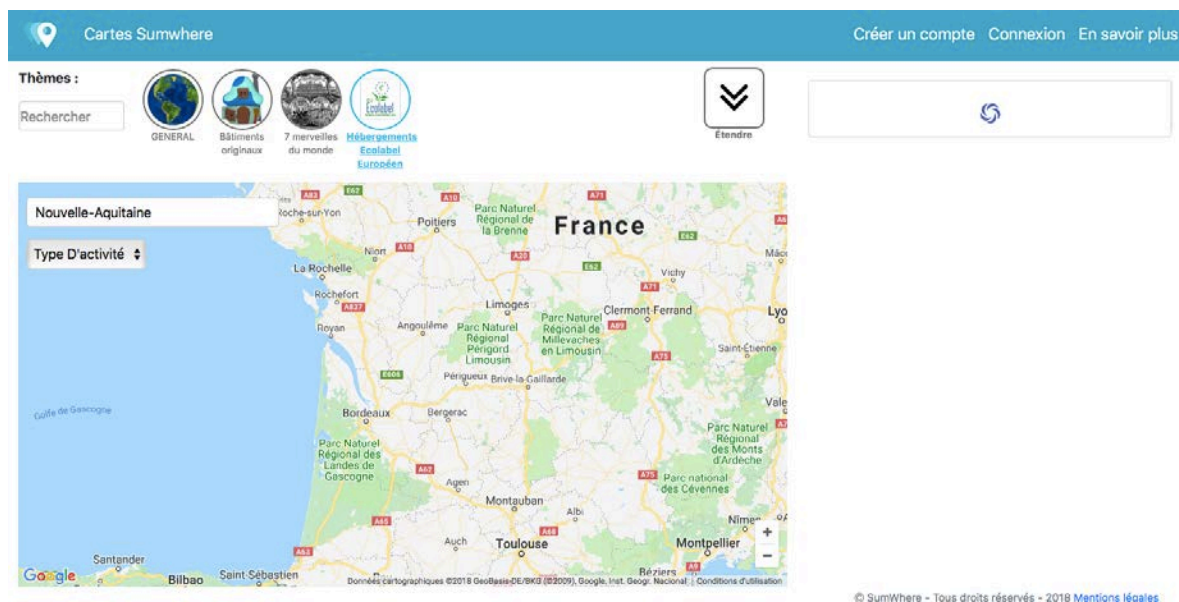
Cartes Sumwhere

Créer un compte Connexion En savoir plus

Thèmes :

Rechercher

GENERAL

Bâtiments originaux

7 merveilles du monde

Ecolabel

Hébergements Ecolabel Européen

Étendre

Nouvelle-Aquitaine

Type D'activité

A83 E62 A10 A71 Roche-sur-Yon Poitiers Parc Naturel Régional de la Brenne France E62 Niort A10 Mâc La Rochelle A20 E62 Vichy Rochefort A837 A71 Limoges Clermont-Ferrand Lyo Royan Angoulême Parc Naturel Régional Périgord Limousin Parc Naturel Régional de Millevaches en Limousin A89 A75 Saint-Étienne E606 Périgueux Brive-la-Gaillarde Golfe de Gascogne Bordeaux Bergerac Vale Parc Naturel Régional des Monts d'Ardèche Parc Naturel Régional des Landes de Gascogne A62 Agen A75 Parc national des Cévennes Montauban Albi A65 A68 Nîmes Auch Toulouse Montpellier A63 Santander Bilbao Saint-Sébastien Béziers A9

Google

Données cartographiques ©2018 GeoBasis-DE/BKG (©2009), Google, Inst. Geogr. Nacional Conditions d'utilisation

+
−

© SumWhere - Tous droits réservés - 2018 Mentions légales